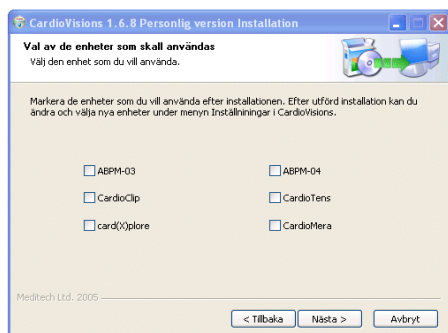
CardioVisions 1.6.8 Personlig version Installation

Val av de enheter som skall användas
Välj den enhet som du vill använda.

Markera de enheter som du vill använda efter installationen. Efter utförd installation kan du ändra och välja nya enheter under menyn Inställnininga i CardioVisions.

ABPM-03

ABPM-04

CardioClip

CardioTens

card(X)plore

CardioMera

Meditech Ltd. 2005

< Tillbaka

Nästa >

Avbryt